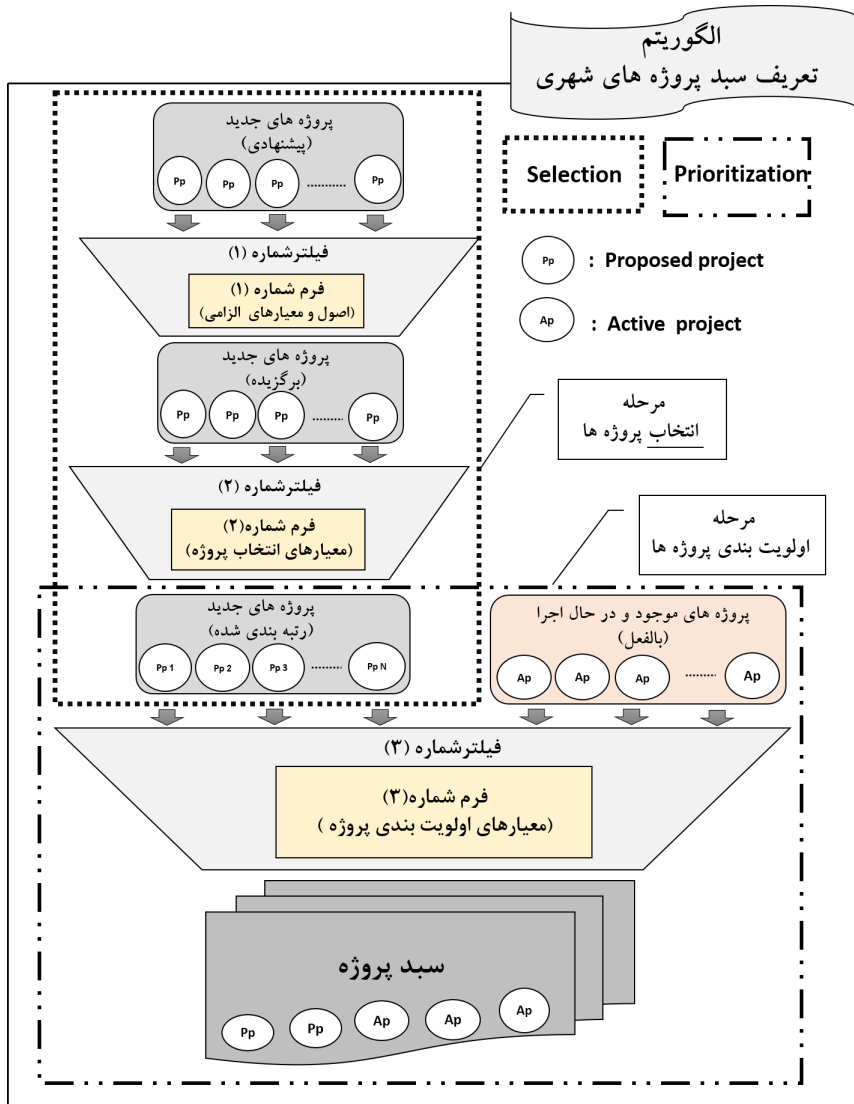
الگوریتم
تعریف سبد پروژه های شهری

Selection

Prioritization

Pp : Proposed project

Ap : Active project

پروژه های جدید
(پیشنهادی)

Pp Pp Pp ........ Pp

فیلترشماره (۱)

فرم شماره (۱)
(اصول و معیارهای الزامی)

پروژه های جدید
(برگزیده)

Pp Pp Pp ........ Pp

مرحله
انتخاب پروژه ها

فیلترشماره (۲)

فرم شماره(۲)
(معیارهای انتخاب پروژه)

مرحله
اولویت بندی پروژه ها

پروژه های جدید
(رتبه بندی شده)

Pp 1 Pp 2 Pp 3 ........ Pp N

پروژه های موجود و در حال اجرا
(بالفعل)

Ap Ap Ap ........ Ap

فیلترشماره (۳)

فرم شماره(۳)
(معیارهای اولویت بندی پروژه )

سبد پروژه

Pp Pp Ap Ap Ap